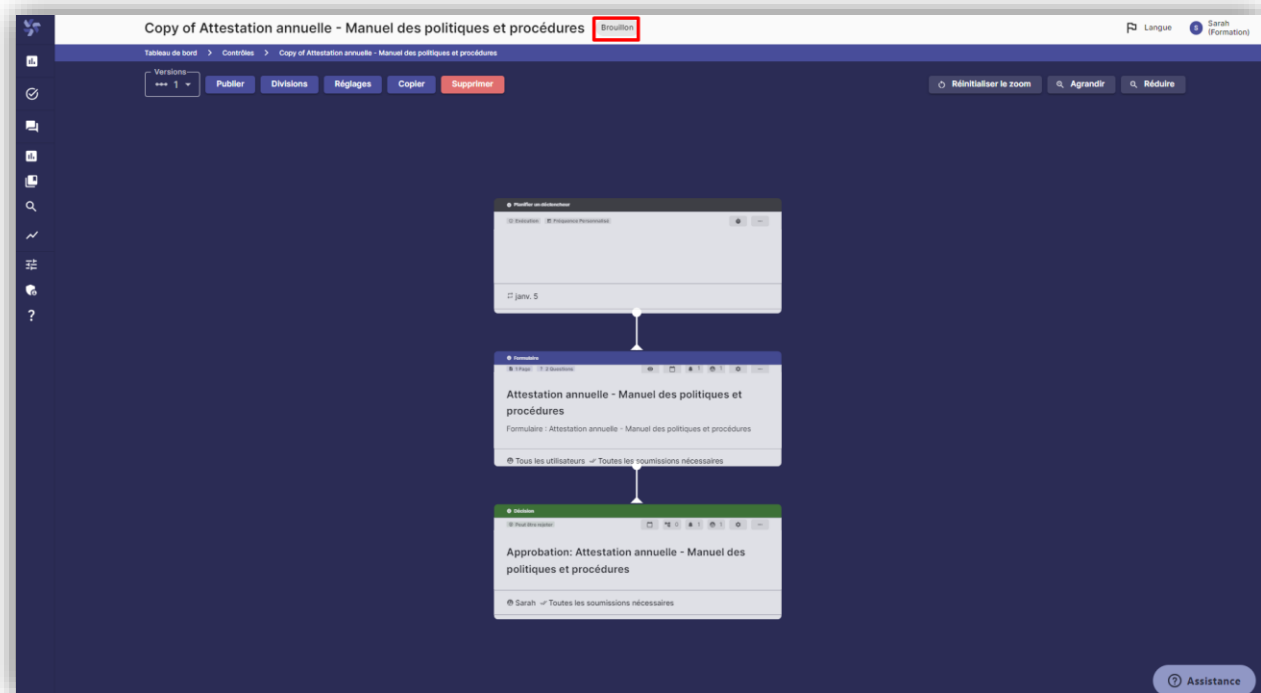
Copy of Attestation annuelle - Manuel des politiques et procédures Brouillon

Langue S Sarah (Formation)

Tableau de bord > Contrôles > Copy of Attestation annuelle - Manuel des politiques et procédures

Versions
1

Publier Divisions Réglages Copier Supprimer

Réinitialiser le zoom Agrandir Réduire

Planifier un déclencheur
Exécution Fréquence Personnalisé

janv. 5

Formulaire
1 Page 2 Questions 1 1

Attestation annuelle - Manuel des politiques et procédures

Formulaire : Attestation annuelle - Manuel des politiques et procédures

Tous les utilisateurs Toutes les soumissions nécessaires

Décision
Peut être rejeté 0 1 1

Approbation: Attestation annuelle - Manuel des politiques et procédures

Sarah Toutes les soumissions nécessaires

Assistance